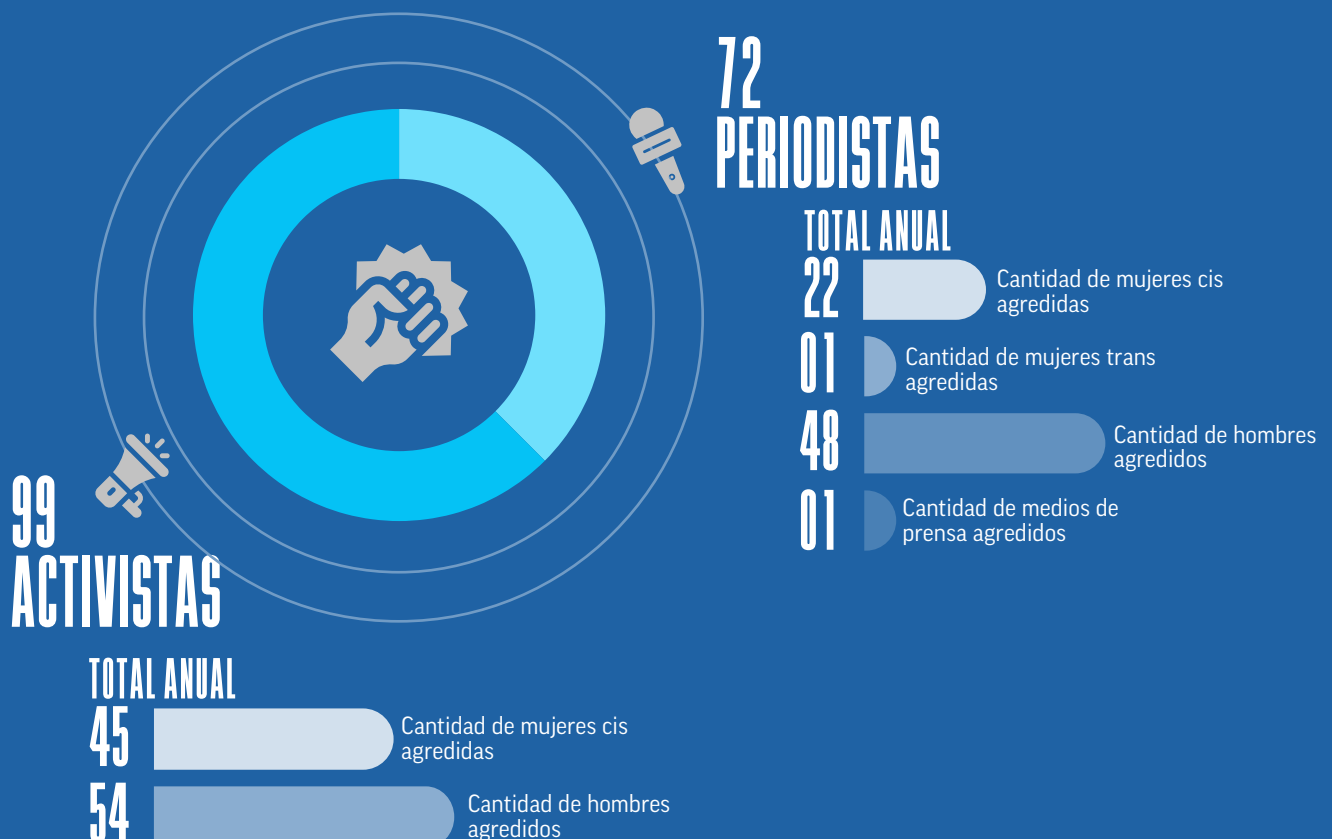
72
PERIODISTAS

TOTAL ANUAL

22 Cantidad de mujeres cis agredidas

01 Cantidad de mujeres trans agredidas

48 Cantidad de hombres agredidos

01 Cantidad de medios de prensa agredidos

99
ACTIVISTAS

TOTAL ANUAL

45 Cantidad de mujeres cis agredidas

54 Cantidad de hombres agredidos